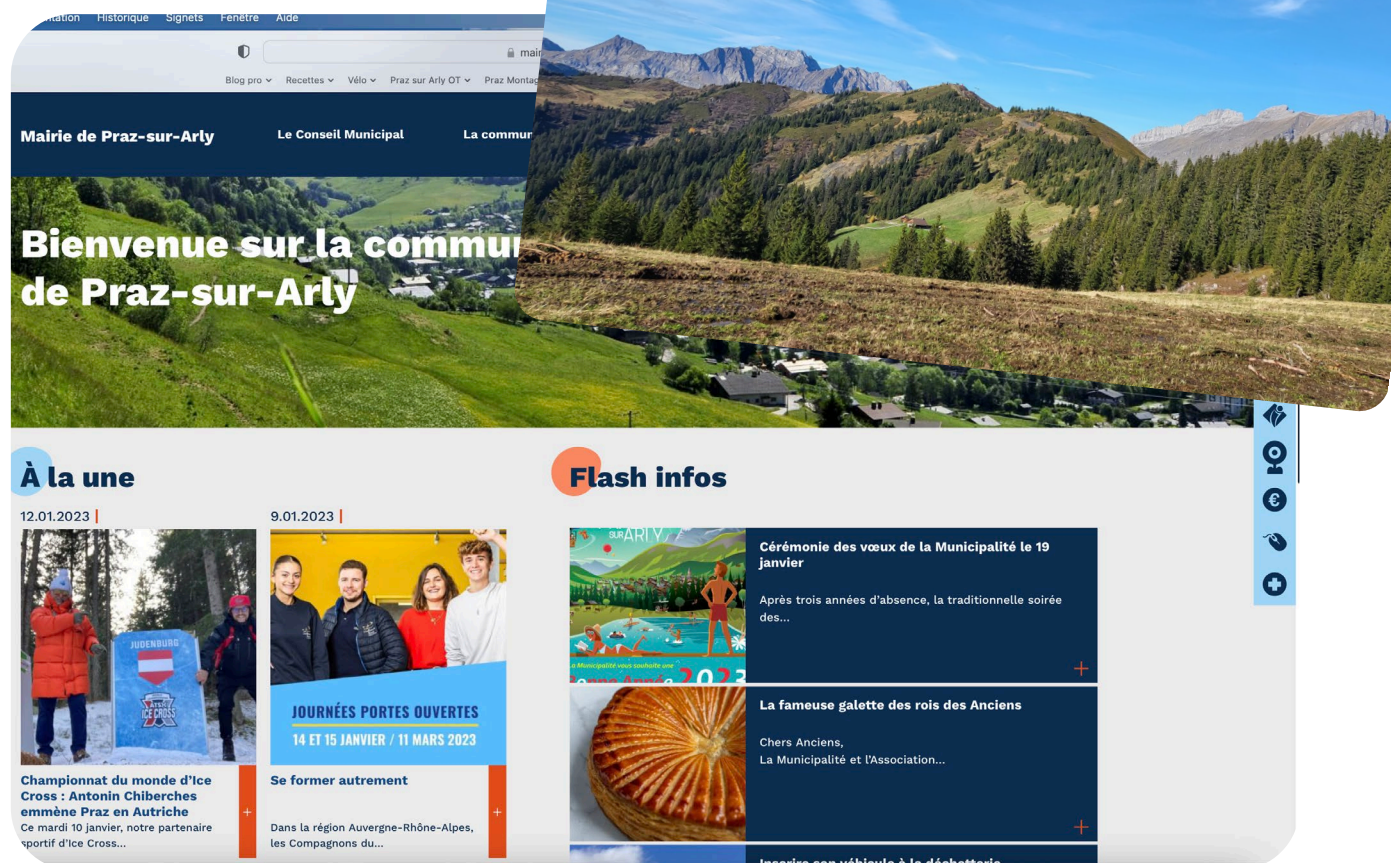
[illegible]ation Historique Signets Fenêtre Aide

Blog pro Recettes Vélo Praz sur Arly OT Praz Montag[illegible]

Mairie de Praz-sur-Arly

Le Conseil Municipal

La commu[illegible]

Bienvenue sur la commu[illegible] de Praz-sur-Arly

À la une

12.01.2023

JUDENBURG

ICE CROSS

Championnat du monde d'Ice Cross : Antonin Chiberches emmène Praz en Autriche

Ce mardi 10 janvier, notre partenaire sportif d'Ice Cross...

9.01.2023

JOURNÉES PORTES OUVERTES

14 ET 15 JANVIER / 11 MARS 2023

Se former autrement

Dans la région Auvergne-Rhône-Alpes, les Compagnons du...

Flash infos

SUR ARLY

La Municipalité vous souhaite une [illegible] 2023

Cérémonie des vœux de la Municipalité le 19 janvier

Après trois années d'absence, la traditionnelle soirée des...

La fameuse galette des rois des Anciens

Chers Anciens,
La Municipalité et l'Association...

Inscrire son véhicule à la déchetterie